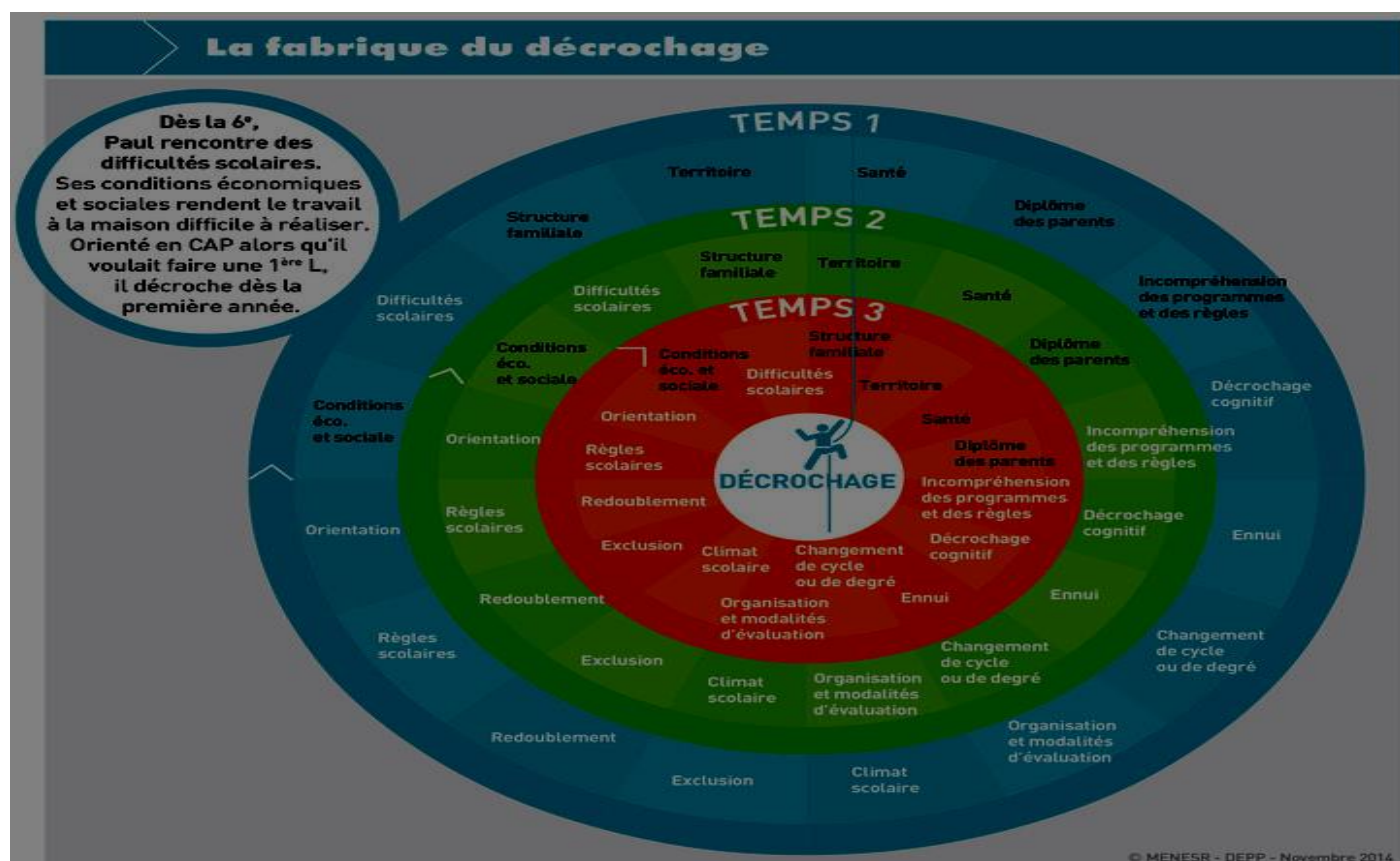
La fabrique du décrochage

Dès la 6$^e$, Paul rencontre des difficultés scolaires. Ses conditions économiques et sociales rendent le travail à la maison difficile à réaliser. Orienté en CAP alors qu'il voulait faire une 1$^{ère}$ L, il décroche dès la première année.

TEMPS 1

Territoire

Santé

Diplôme des parents

Incompréhension des programmes et des règles

Décrochage cognitif

Ennui

Changement de cycle ou de degré

Organisation et modalités d'évaluation

Climat scolaire

Exclusion

Redoublement

Règles scolaires

Orientation

Conditions éco. et sociale

Difficultés scolaires

Structure familiale

TEMPS 2

Structure familiale

Territoire

Santé

Diplôme des parents

Incompréhension des programmes et des règles

Décrochage cognitif

Ennui

Changement de cycle ou de degré

Organisation et modalités d'évaluation

Climat scolaire

Exclusion

Redoublement

Règles scolaires

Orientation

Conditions éco. et sociale

Difficultés scolaires

TEMPS 3

Structure familiale

Territoire

Santé

Diplôme des parents

Incompréhension des programmes et des règles

Décrochage cognitif

Ennui

Changement de cycle ou de degré

Organisation et modalités d'évaluation

Climat scolaire

Exclusion

Redoublement

Règles scolaires

Orientation

Conditions éco. et sociale

Difficultés scolaires

DÉCROCHAGE

© MENESR - DEPP - Novembre 2014